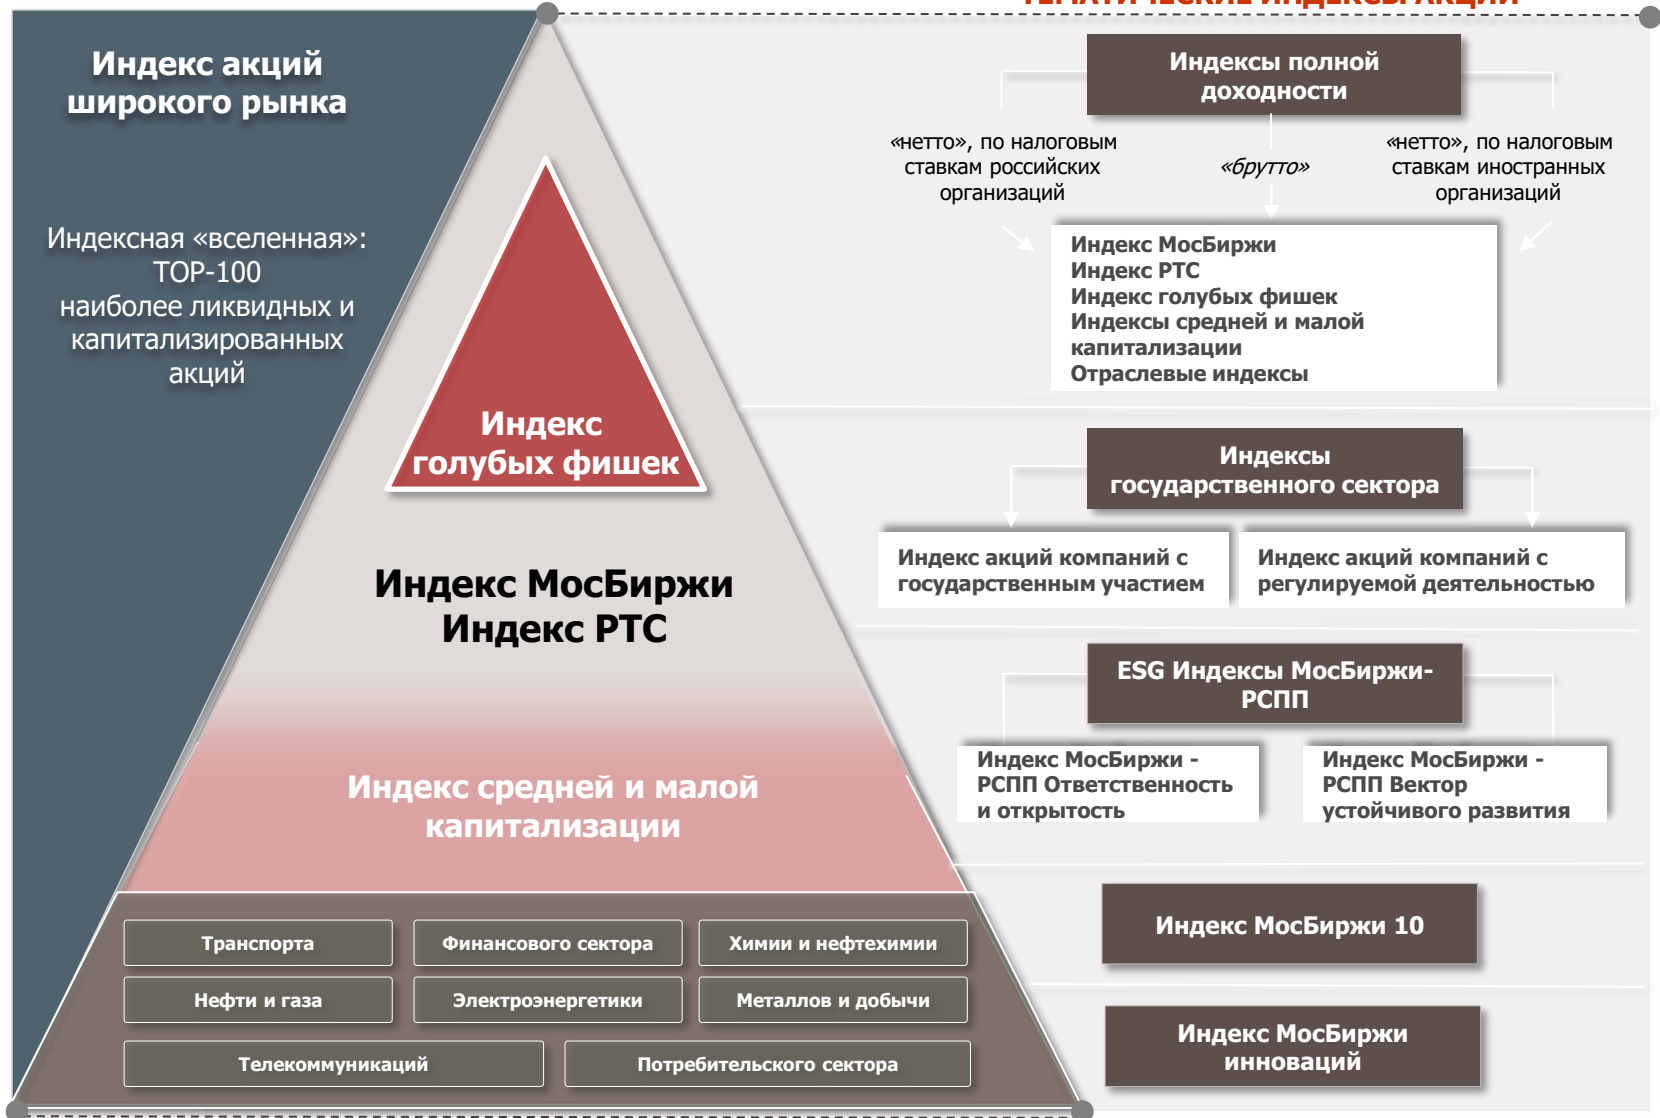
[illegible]

Индекс акций широкого рынка

Индексная «вселенная»: TOP-100 наиболее ликвидных и капитализированных акций

Индекс голубых фишек

Индекс МосБиржи
Индекс РТС

Индекс средней и малой капитализации

| Транспорта | Финансового сектора | Химии и нефтехимии |
|---|---|---|
| Нефти и газа | Электроэнергетики | Металлов и добычи |
| Телекоммуникаций | Потребительского сектора | |

Индексы полной доходности

«нетто», по налоговым ставкам российских организаций

«брутто»

«нетто», по налоговым ставкам иностранных организаций

Индекс МосБиржи
Индекс РТС
Индекс голубых фишек
Индексы средней и малой капитализации
Отраслевые индексы

Индексы государственного сектора

Индекс акций компаний с государственным участием

Индекс акций компаний с регулируемой деятельностью

ESG Индексы МосБиржи-РСПП

Индекс МосБиржи - РСПП Ответственность и открытость

Индекс МосБиржи - РСПП Вектор устойчивого развития

Индекс МосБиржи 10

Индекс МосБиржи инноваций